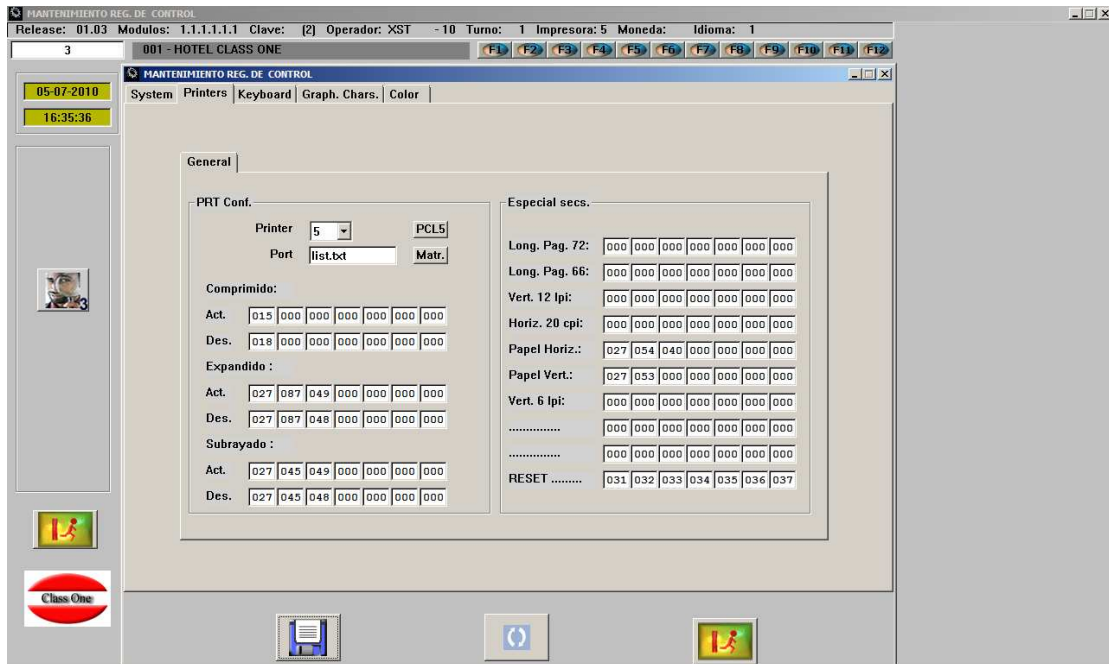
MANTENIMIENTO REG. DE CONTROL
Release: 01.03 Modulos: 1.1.1.1.1.1 Clave: [2] Operador: XST -10 Turno: 1 Impresora: 5 Moneda: Idioma: 1
3
001 - HOTEL CLASS ONE
F1 F2 F3 F4 F5 F6 F7 F8 F9 F10 F11 F12
05-07-2010
16:35:36
MANTENIMIENTO REG. DE CONTROL
System Printers Keyboard Graph. Chars. Color
General
PRT Conf.
Printer 5
PCL5
Port list.txt
Matr.
Comprimido:
Act. 015 000 000 000 000 000 000
Des. 018 000 000 000 000 000 000
Expandido :
Act. 027 087 049 000 000 000 000
Des. 027 087 048 000 000 000 000
Subrayado :
Act. 027 045 049 000 000 000 000
Des. 027 045 048 000 000 000 000
Especial secs.
Long. Pag. 72: 000 000 000 000 000 000 000
Long. Pag. 66: 000 000 000 000 000 000 000
Vert. 12 lpi: 000 000 000 000 000 000 000
Horiz. 20 cpi: 000 000 000 000 000 000 000
Papel Horiz.: 027 054 040 000 000 000 000
Papel Vert.: 027 053 000 000 000 000 000
Vert. 6 lpi: 000 000 000 000 000 000 000
............... 000 000 000 000 000 000 000
............... 000 000 000 000 000 000 000
RESET ......... 031 032 033 034 035 036 037
Class One